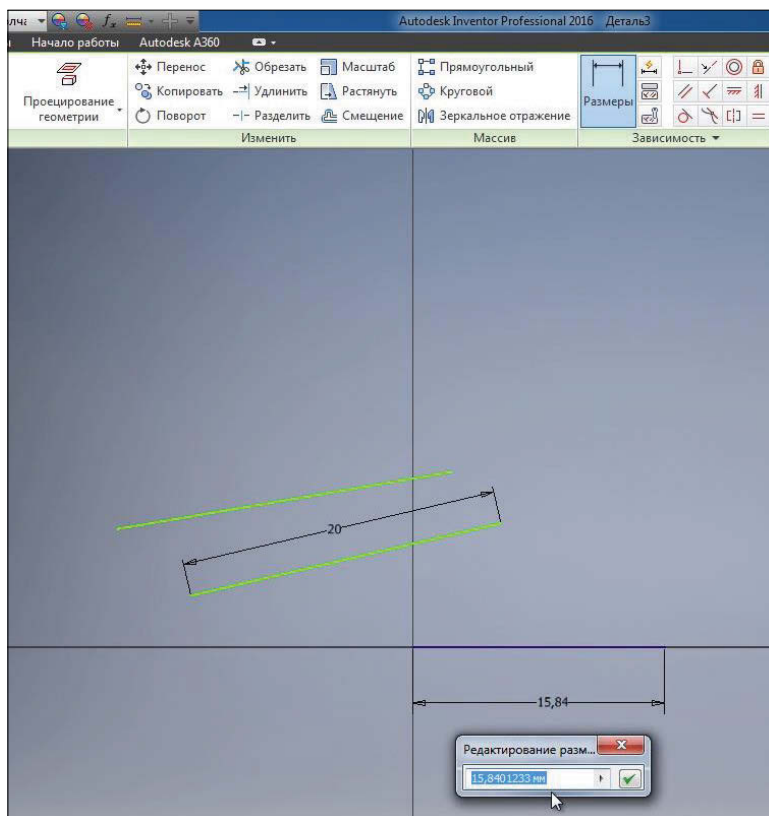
лча
Autodesk Inventor Professional 2016 Деталь3
Начало работы Autodesk A360

Проецирование геометрии

Перенос
Копировать
Поворот
Обрезать
Удлинить
Разделить
Масштаб
Растянуть
Смещение
Изменить

Прямоугольный
Круговой
Зеркальное отражение
Массив

Размеры
Зависимость ▾

20

15,84

Редактирование разм...
15,8401233 мм